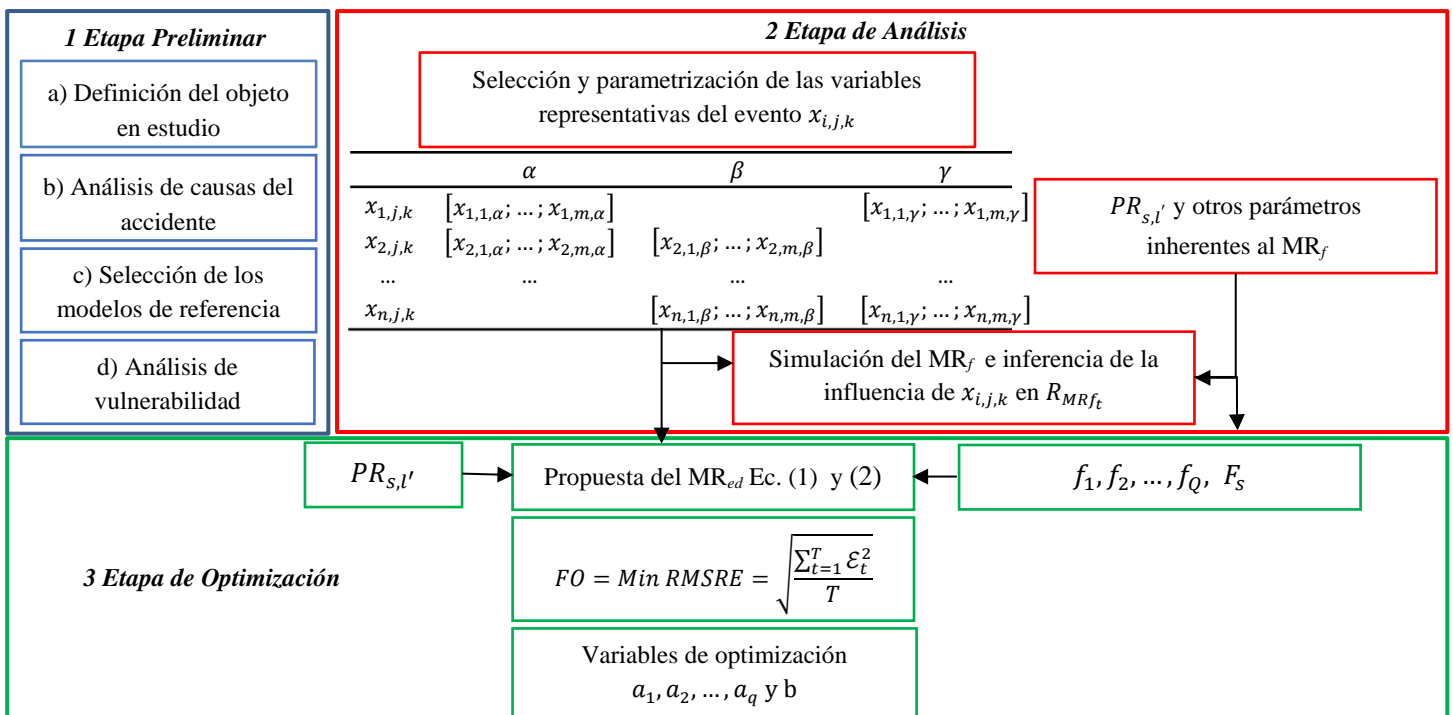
1 Etapa Preliminar

a) Definición del objeto en estudio

b) Análisis de causas del accidente

c) Selección de los modelos de referencia

d) Análisis de vulnerabilidad

2 Etapa de Análisis

Selección y parametrización de las variables representativas del evento $x_{i,j,k}$

| | $\alpha$ | $\beta$ | $\gamma$ |
|---|---|---|---|
| $x_{1,j,k}$ | $[x_{1,1,\alpha}; \dots; x_{1,m,\alpha}]$ | | $[x_{1,1,\gamma}; \dots; x_{1,m,\gamma}]$ |
| $x_{2,j,k}$ | $[x_{2,1,\alpha}; \dots; x_{2,m,\alpha}]$ | $[x_{2,1,\beta}; \dots; x_{2,m,\beta}]$ | |
| ... | ... | ... | ... |
| $x_{n,j,k}$ | | $[x_{n,1,\beta}; \dots; x_{n,m,\beta}]$ | $[x_{n,1,\gamma}; \dots; x_{n,m,\gamma}]$ |

$PR_{s,l'}$ y otros parámetros inherentes al MR$_f$

Simulación del MR$_f$ e inferencia de la influencia de $x_{i,j,k}$ en $R_{MRf_t}$

$PR_{s,l'}$

Propuesta del MR$_{ed}$ Ec. (1) y (2)

$f_1, f_2, \dots, f_Q,\ F_s$

3 Etapa de Optimización

$FO = Min\ RMSRE = \sqrt{\frac{\sum_{t=1}^{T} \mathcal{E}_t^2}{T}}$

Variables de optimización $a_1, a_2, \dots, a_q$ y b